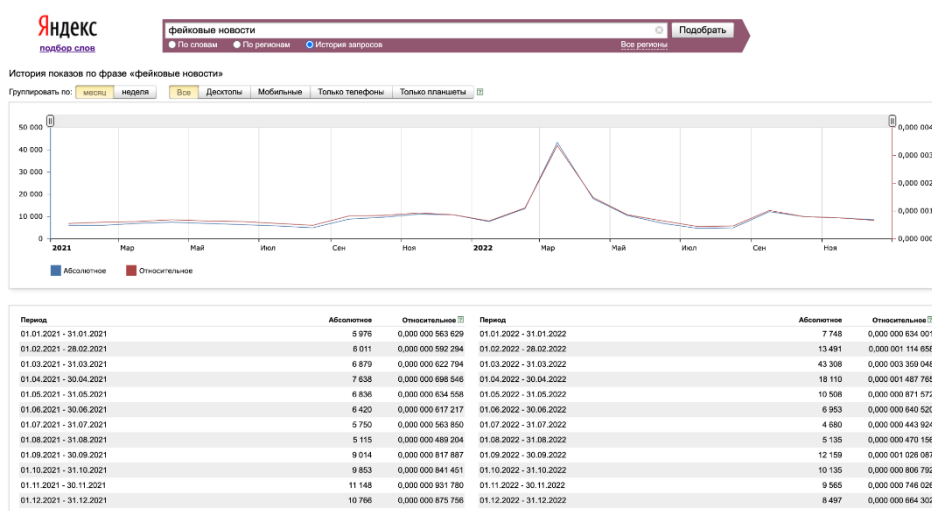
Яндекс
подбор слов

фейковые новости
Подобрать
По словам   По регионам   История запросов
Все регионы

История показов по фразе «фейковые новости»

Группировать по: месяц неделя   Все   Десктопы   Мобильные   Только телефоны   Только планшеты   ?

50 000
40 000
30 000
20 000
10 000
0
0,000 004
0,000 003
0,000 002
0,000 001
0,000 000

2021   Мар   Май   Июл   Сен   Ноя   2022   Мар   Май   Июл   Сен   Ноя

Абсолютное   Относительное

| Период | Абсолютное | Относительное |
|---|---|---|
| 01.01.2021 - 31.01.2021 | 5 976 | 0,000 000 563 629 |
| 01.02.2021 - 28.02.2021 | 6 011 | 0,000 000 592 294 |
| 01.03.2021 - 31.03.2021 | 6 879 | 0,000 000 622 794 |
| 01.04.2021 - 30.04.2021 | 7 638 | 0,000 000 698 546 |
| 01.05.2021 - 31.05.2021 | 6 836 | 0,000 000 634 558 |
| 01.06.2021 - 30.06.2021 | 6 420 | 0,000 000 617 217 |
| 01.07.2021 - 31.07.2021 | 5 750 | 0,000 000 563 850 |
| 01.08.2021 - 31.08.2021 | 5 115 | 0,000 000 489 204 |
| 01.09.2021 - 30.09.2021 | 9 014 | 0,000 000 817 887 |
| 01.10.2021 - 31.10.2021 | 9 853 | 0,000 000 841 451 |
| 01.11.2021 - 30.11.2021 | 11 148 | 0,000 000 931 780 |
| 01.12.2021 - 31.12.2021 | 10 766 | 0,000 000 875 756 |

| Период | Абсолютное | Относительное |
|---|---|---|
| 01.01.2022 - 31.01.2022 | 7 748 | 0,000 000 634 00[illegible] |
| 01.02.2022 - 28.02.2022 | 13 491 | 0,000 001 114 65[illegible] |
| 01.03.2022 - 31.03.2022 | 43 308 | 0,000 003 359 04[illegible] |
| 01.04.2022 - 30.04.2022 | 18 110 | 0,000 001 487 76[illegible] |
| 01.05.2022 - 31.05.2022 | 10 508 | 0,000 000 871 57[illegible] |
| 01.06.2022 - 30.06.2022 | 6 953 | 0,000 000 640 52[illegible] |
| 01.07.2022 - 31.07.2022 | 4 680 | 0,000 000 443 92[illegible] |
| 01.08.2022 - 31.08.2022 | 5 135 | 0,000 000 470 15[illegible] |
| 01.09.2022 - 30.09.2022 | 12 159 | 0,000 001 026 08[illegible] |
| 01.10.2022 - 31.10.2022 | 10 135 | 0,000 000 806 79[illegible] |
| 01.11.2022 - 30.11.2022 | 9 565 | 0,000 000 746 02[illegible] |
| 01.12.2022 - 31.12.2022 | 8 497 | 0,000 000 664 30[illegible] |